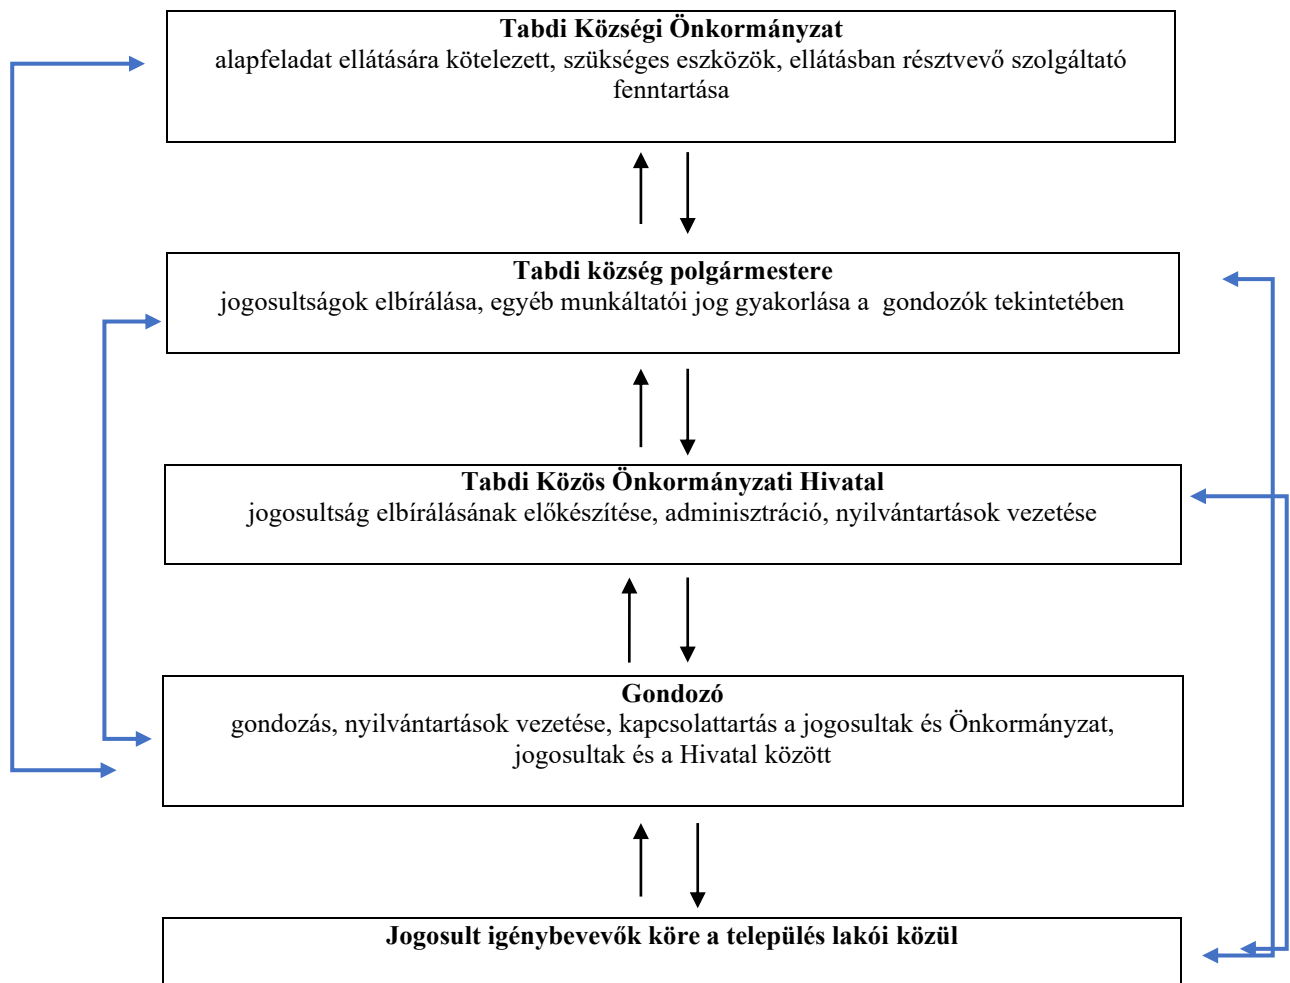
Tabdi Községi Önkormányzat
alapfeladat ellátására kötelezett, szükséges eszközök, ellátásban résztvevő szolgáltató fenntartása

Tabdi község polgármestere
jogosultságok elbírálása, egyéb munkáltatói jog gyakorlása a gondozók tekintetében

Tabdi Közös Önkormányzati Hivatal
jogosultság elbírálásának előkészítése, adminisztráció, nyilvántartások vezetése

Gondozó
gondozás, nyilvántartások vezetése, kapcsolattartás a jogosultak és Önkormányzat, jogosultak és a Hivatal között

Jogosult igénybevevők köre a település lakói közül